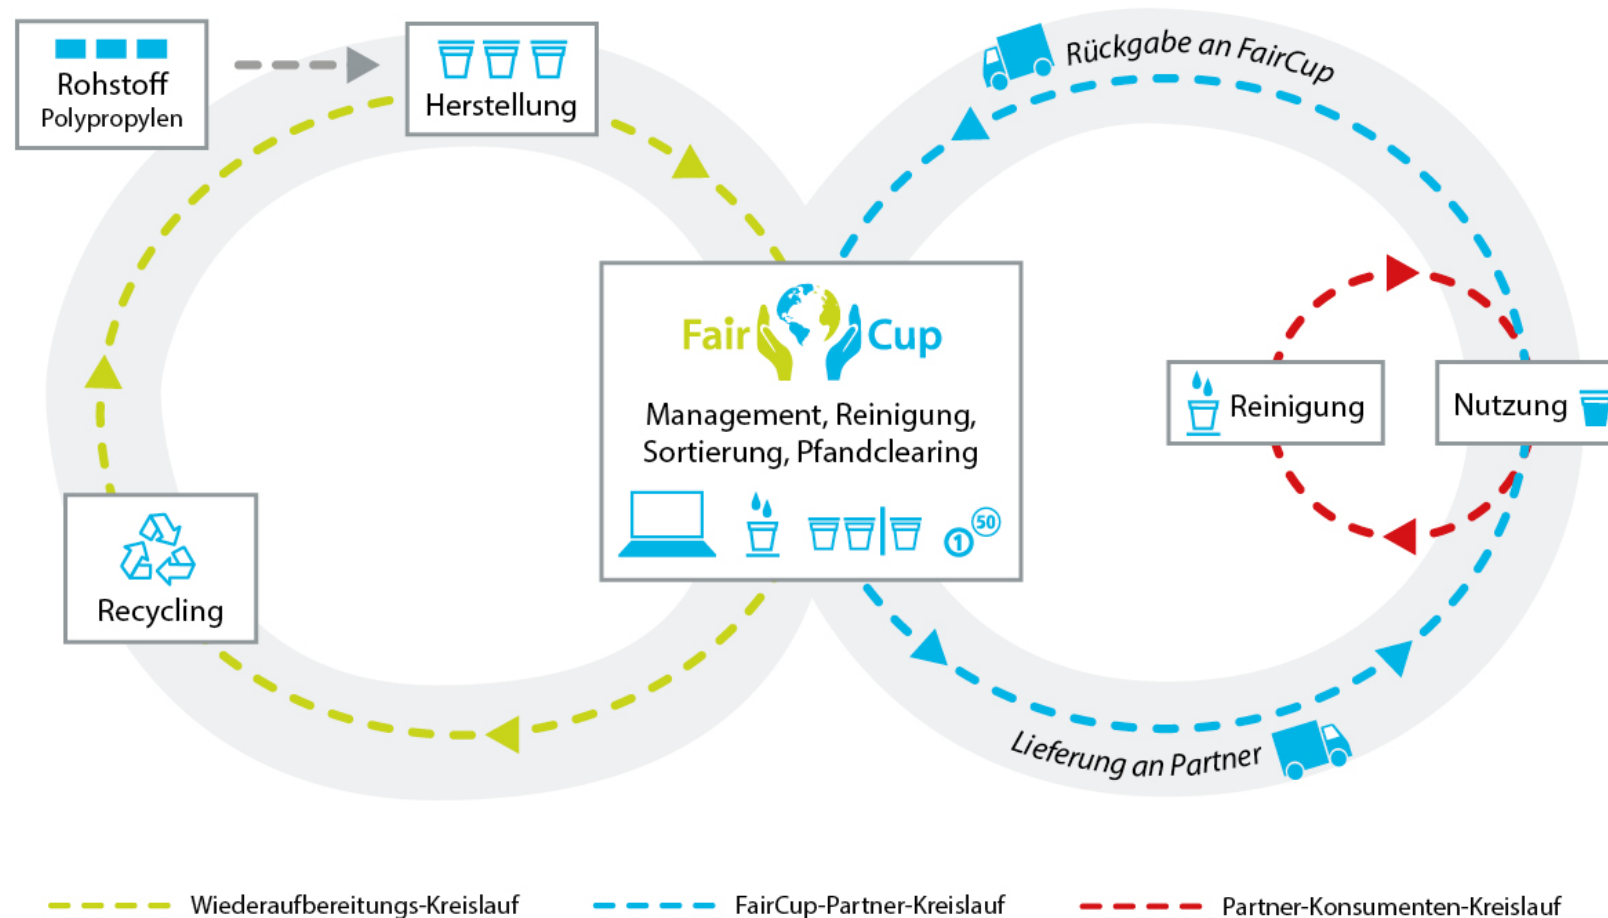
Rohstoff
Polypropylen

Herstellung

Rückgabe an FairCup

Fair Cup

Management, Reinigung, Sortierung, Pfandclearing

1 50

Reinigung

Nutzung

Recycling

Lieferung an Partner

Wiederaufbereitungs-Kreislauf

FairCup-Partner-Kreislauf

Partner-Konsumenten-Kreislauf